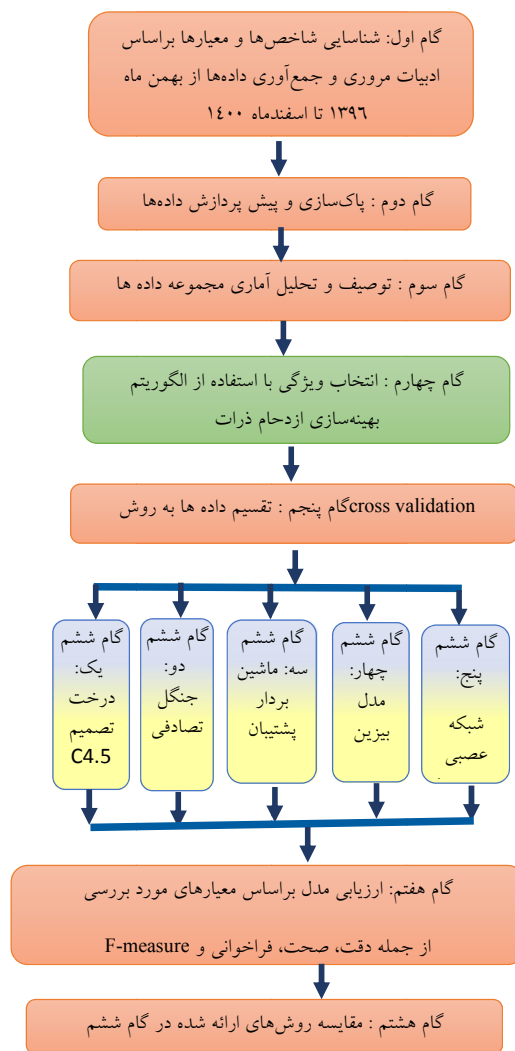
گام اول: شناسایی شاخص‌ها و معیارها براساس ادبیات مروری و جمع‌آوری داده‌ها از بهمن ماه ۱۳۹۶ تا اسفندماه ۱۴۰۰

گام دوم : پاک‌سازی و پیش پردازش داده‌ها

گام سوم : توصیف و تحلیل آماری مجموعه داده ها

گام چهارم : انتخاب ویژگی با استفاده از الگوریتم بهینه‌سازی ازدحام ذرات

گام پنجم : تقسیم داده ها به روش cross validation

گام ششم یک: درخت تصمیم C4.5

گام ششم دو: جنگل تصادفی

گام ششم سه: ماشین بردار پشتیبان

گام ششم چهار: مدل بیزین

گام ششم پنج: شبکه عصبی

گام هفتم: ارزیابی مدل براساس معیارهای مورد بررسی از جمله دقت، صحت، فراخوانی و F-measure

گام هشتم : مقایسه روش‌های ارائه شده در گام ششم